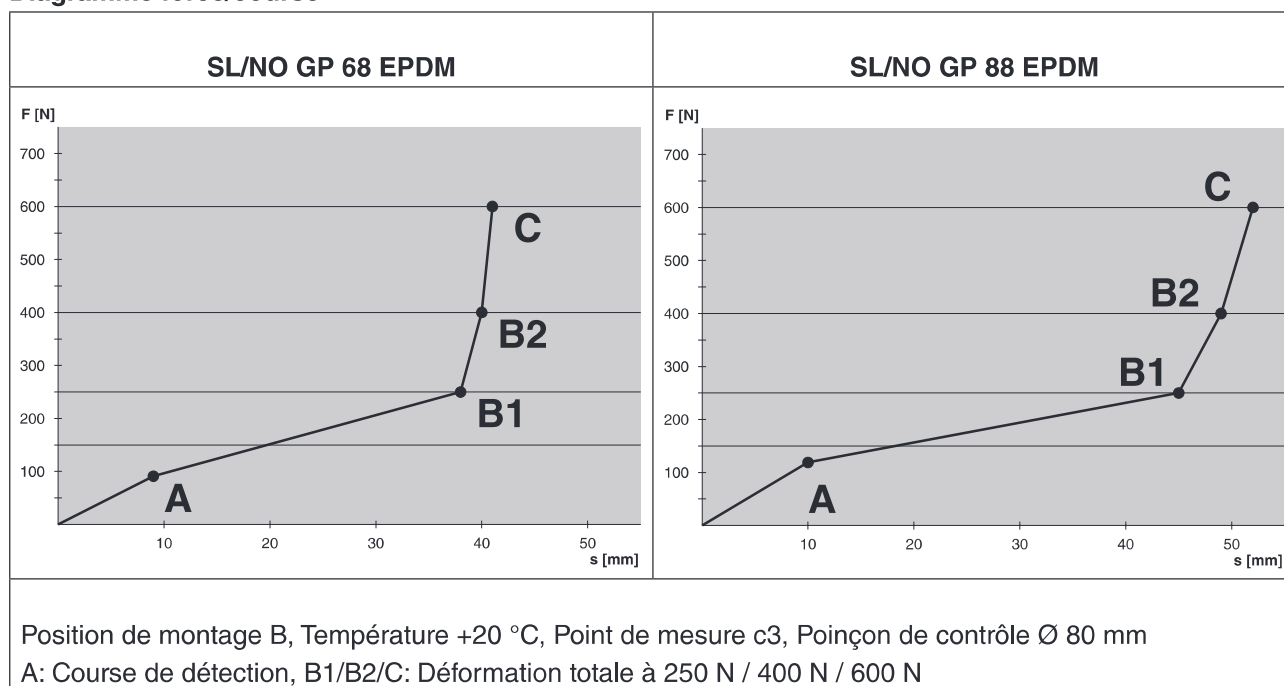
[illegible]

SL/NO GP 68 EPDM

F [N]
700
600
500
400
300
200
100
C
B2
B1
A
10
20
30
40
50
s [mm]

SL/NO GP 88 EPDM

F [N]
700
600
500
400
300
200
100
C
B2
B1
A
10
20
30
40
50
s [mm]

Position de montage B, Température +20 °C, Point de mesure c3, Poinçon de contrôle Ø 80 mm
A: Course de détection, B1/B2/C: Déformation totale à 250 N / 400 N / 600 N